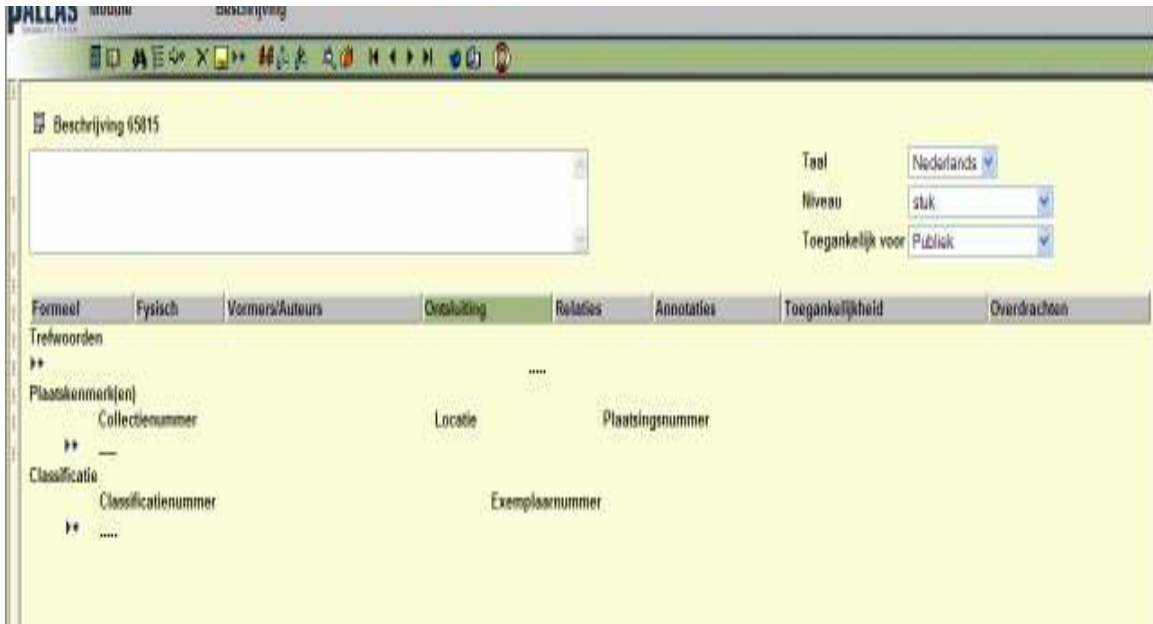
PALLAS Module Beschrijving

Beschrijving 65815

Taal Nederlands
Niveau stuk
Toegankelijk voor Publiek

| Formeel | Fysisch | Vormers/Auteurs | Ontsluiting | Relaties | Annotaties | Toegankelijkheid | Overdrachten |
|---|---|---|---|---|---|---|---|

Trefwoorden
▸▸
.....
Plaatskenmerk(en)
Collectienummer Locatie Plaatsingsnummer
▸▸ ___
Classificatie
Classificatienummer Exemplaarnummer
▸▸ .....